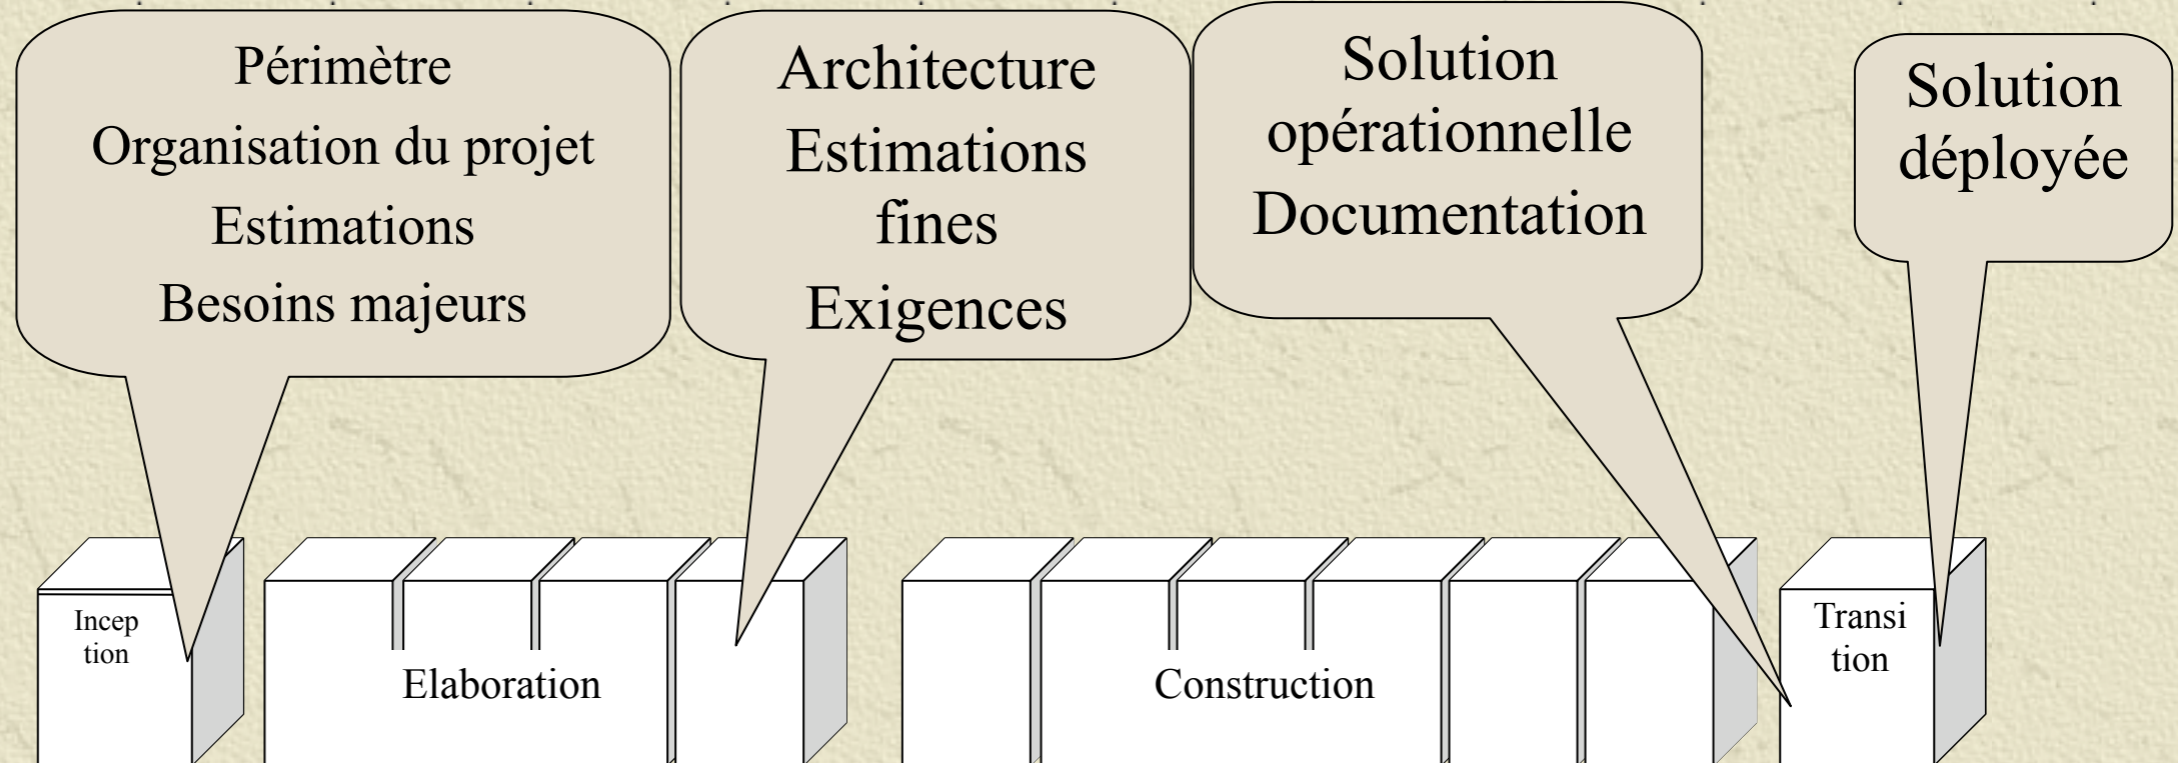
Périmètre
Organisation du projet
Estimations
Besoins majeurs

Architecture
Estimations fines
Exigences

Solution opérationnelle
Documentation

Solution déployée

Incep tion

Elaboration

Construction

Transi tion